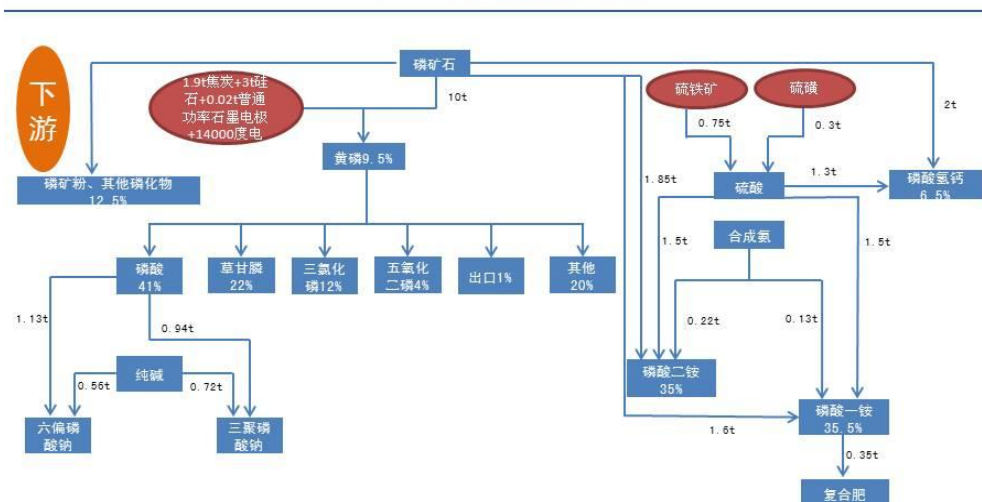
下游

磷矿石

1.9t焦炭+3t硅石+0.02t普通功率石墨电极+14000度电

10t

黄磷9.5%

磷矿粉、其他磷化物 12.5%

磷酸 41%

草甘膦 22%

三氯化磷12%

五氯化二磷4%

出口1%

其他 20%

1.13t

0.94t

纯碱

0.56t

0.72t

六偏磷酸钠

三聚磷酸钠

硫铁矿

硫磺

0.75t

0.3t

2t

1.85t

硫酸

1.3t

磷酸氢钙 6.5%

1.5t

1.5t

合成氨

0.22t

0.13t

磷酸二铵 35%

磷酸一铵 35.5%

1.6t

0.35t

复合肥